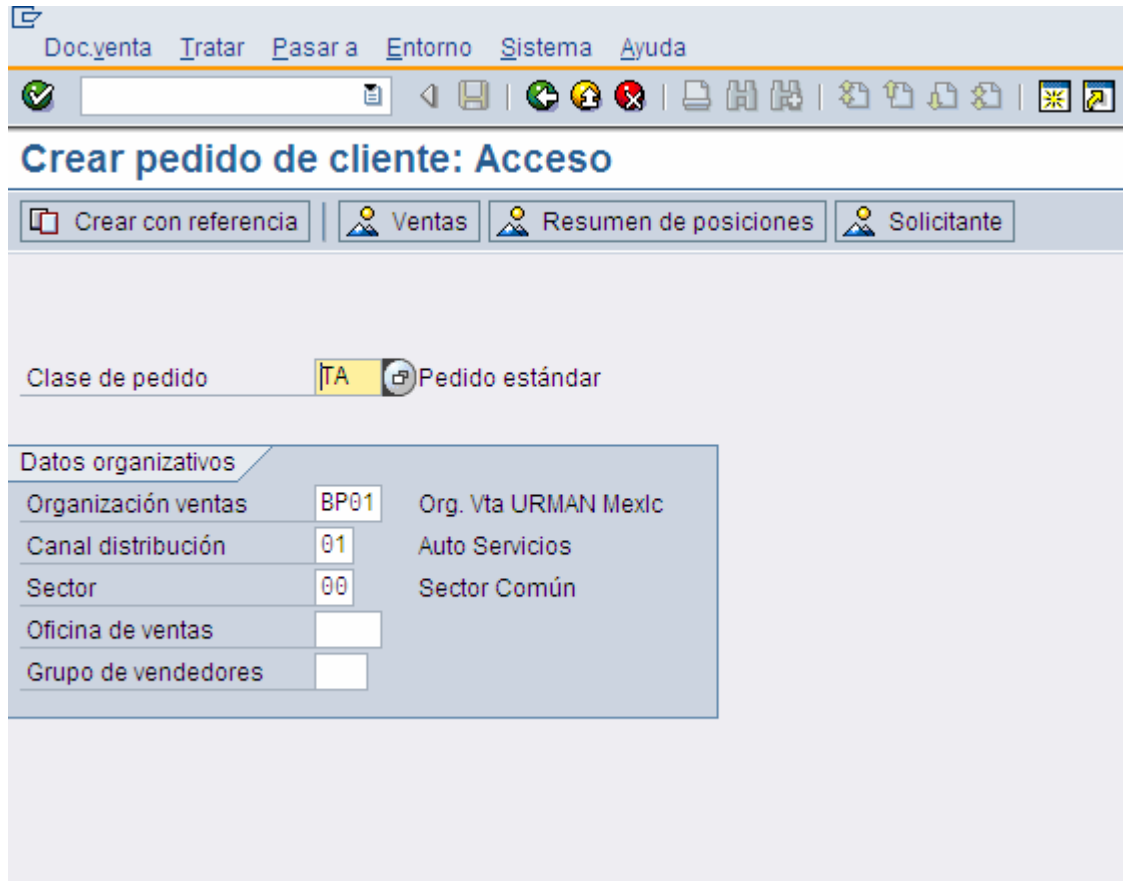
Doc.venta Tratar Pasar a Entorno Sistema Ayuda

Crear pedido de cliente: Acceso

Crear con referencia | Ventas | Resumen de posiciones | Solicitante

| Clase de pedido | TA | Pedido estándar |
|---|---|---|

Datos organizativos

| Organización ventas | BP01 | Org. Vta URMAN Mexlc |
|---|---|---|
| Canal distribución | 01 | Auto Servicios |
| Sector | 00 | Sector Común |
| Oficina de ventas | | |
| Grupo de vendedores | | |